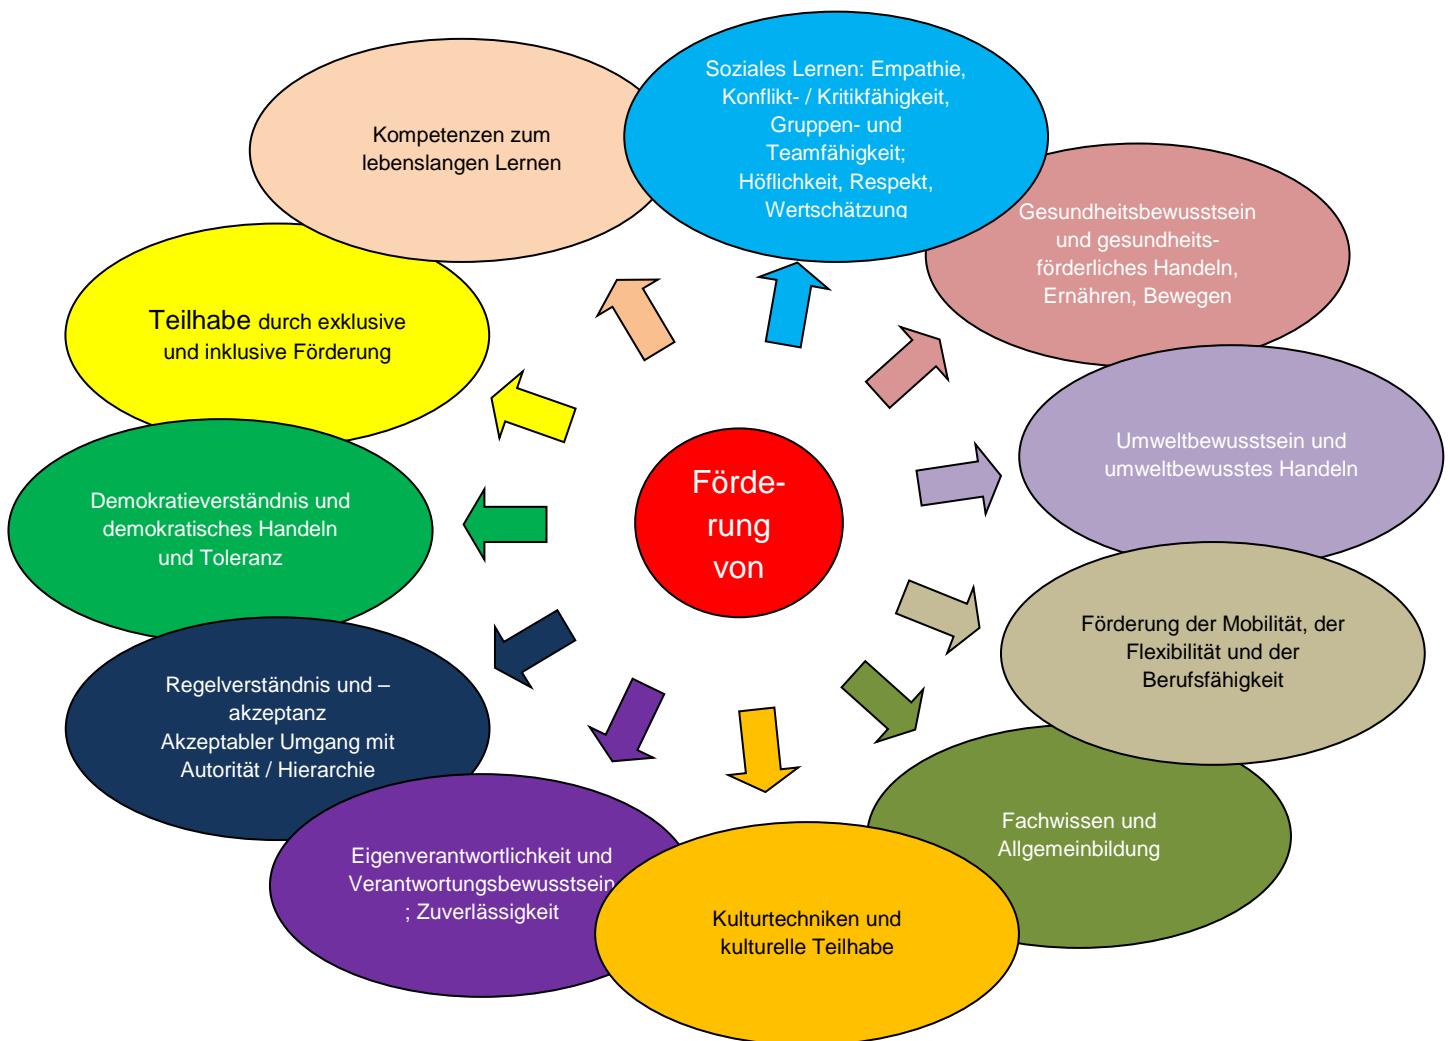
Förderung von

Kompetenzen zum lebenslangen Lernen

Soziales Lernen: Empathie, Konflikt- / Kritikfähigkeit, Gruppen- und Teamfähigkeit; Höflichkeit, Respekt, Wertschätzung

Gesundheitsbewusstsein und gesundheitsförderliches Handeln, Ernähren, Bewegen

Umweltbewusstsein und umweltbewusstes Handeln

Förderung der Mobilität, der Flexibilität und der Berufsfähigkeit

Fachwissen und Allgemeinbildung

Kulturtechniken und kulturelle Teilhabe

Eigenverantwortlichkeit und Verantwortungsbewusstsein ; Zuverlässigkeit

Regelverständnis und – akzeptanz Akzeptabler Umgang mit Autorität / Hierarchie

Demokratieverständnis und demokratisches Handeln und Toleranz

Teilhabe durch exklusive und inklusive Förderung